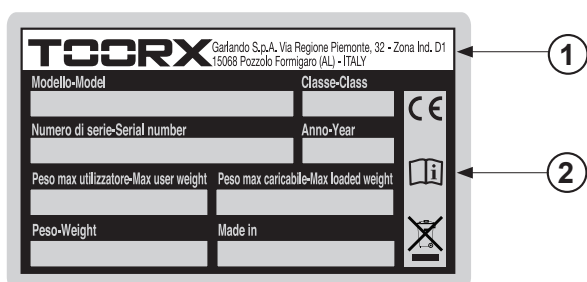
TOORX Garlando S.p.A. Via Regione Piemonte, 32 - Zona Ind. D1 15068 Pozzolo Formigaro (AL) - ITALY

1

Modello-Model

Classe-Class

CE

Numero di serie-Serial number

Anno-Year

2

Peso max utilizzatore-Max user weight

Peso max caricabile-Max loaded weight

Peso-Weight

Made in